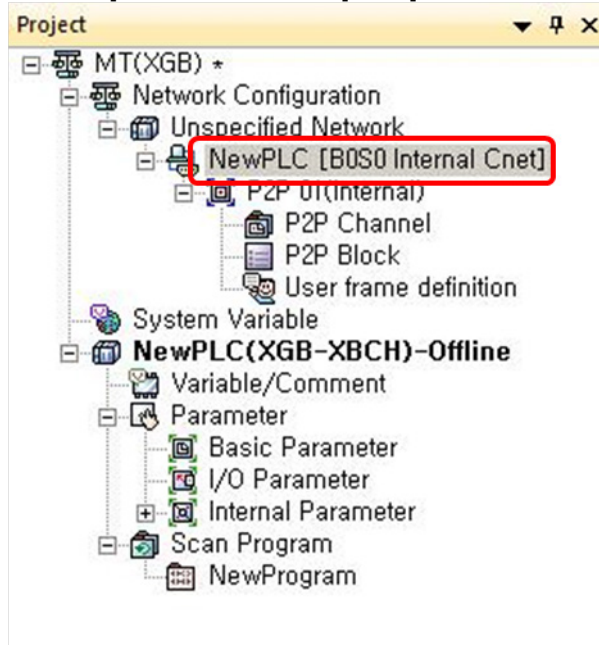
Project

MT(XGB) *
Network Configuration
Unspecified Network
NewPLC [B0S0 Internal Cnet]
P2P 01(Internal)
P2P Channel
P2P Block
User frame definition
System Variable
NewPLC(XGB-XBCH)-Offline
Variable/Comment
Parameter
Basic Parameter
I/O Parameter
Internal Parameter
Scan Program
NewProgram